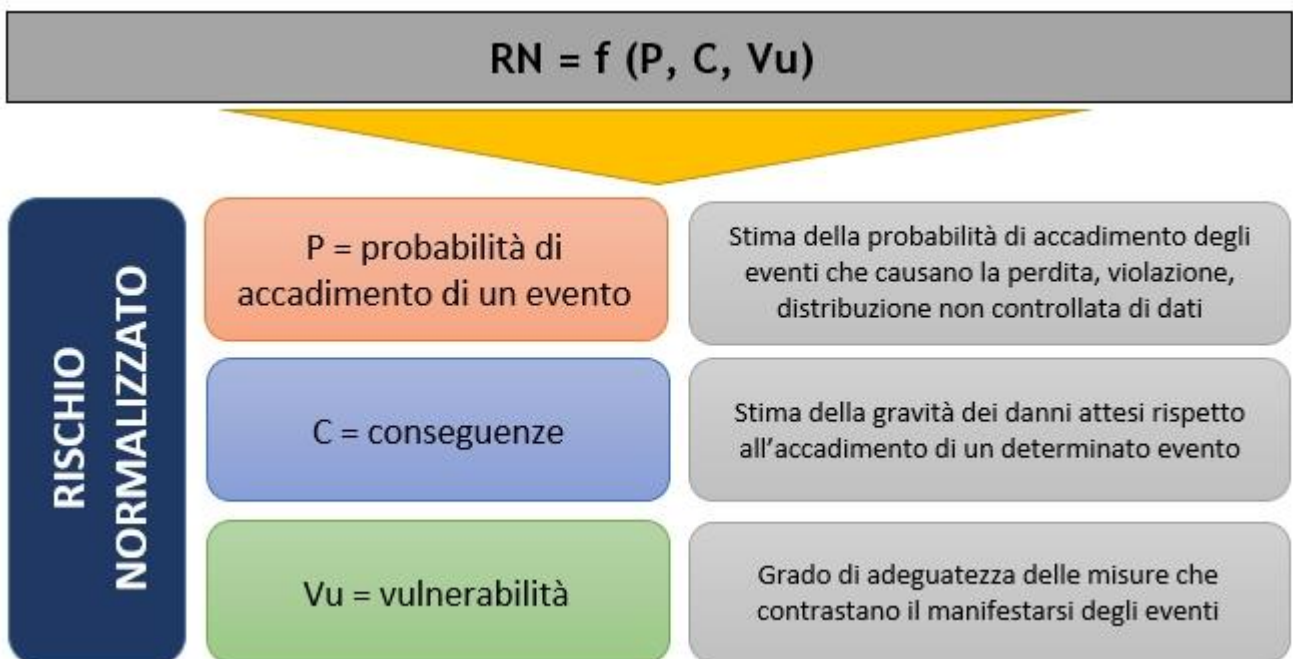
RN = f (P, C, Vu)

RISCHIO NORMALIZZATO

P = probabilità di accadimento di un evento

Stima della probabilità di accadimento degli eventi che causano la perdita, violazione, distribuzione non controllata di dati

C = conseguenze

Stima della gravità dei danni attesi rispetto all'accadimento di un determinato evento

Vu = vulnerabilità

Grado di adeguatezza delle misure che contrastano il manifestarsi degli eventi